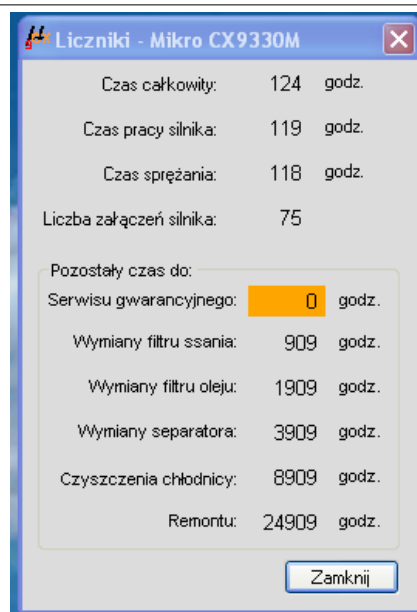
Liczniki - Mikro CX9330M

Czas całkowity: 124 godz.

Czas pracy silnika: 119 godz.

Czas sprężania: 118 godz.

Liczba załączeń silnika: 75

Pozostały czas do:

Serwisu gwarancyjnego: 0 godz.

Wymiany filtru ssania: 909 godz.

Wymiany filtru oleju: 1909 godz.

Wymiany separatora: 3909 godz.

Czyszczenia chłodnicy: 8909 godz.

Remontu: 24909 godz.

Zamknij